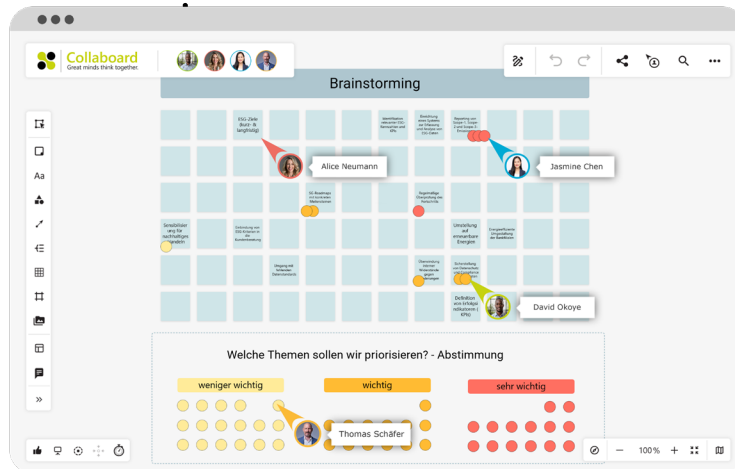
Collaboard
Great minds think together.

Brainstorming

ESG-Ziele (kurz- & langfristig)

Identifikation relevanter ESG-Kennzahlen und KPIs

Einrichtung eines Systems zur Erfassung und Analyse von ESG-Daten

Reporting von Scope 1-, Scope 2- und Scope 3-Emissionen

Alice Neumann

Jasmine Chen

EG-Rendite mit konkreten Maßnahmen

Regelmäßige Überprüfung der Maßnahmen

Sensibilisierung für nachhaltiges Handeln

Einbindung von ESG-Kriterien in die Kundenberatung

Umstellung auf erneuerbare Energien

Energieeffiziente Umgestaltung der Gebäude

Umgang mit fehlenden Datenbeständen

Überprüfung interner Richtlinien gegen Greenwashing

Sicherstellung von Datenschutz und Compliance

Definition von Erfolgsindikatoren (KPIs)

David Okoye

Welche Themen sollen wir priorisieren? - Abstimmung

weniger wichtig

wichtig

sehr wichtig

Thomas Schäfer

100%